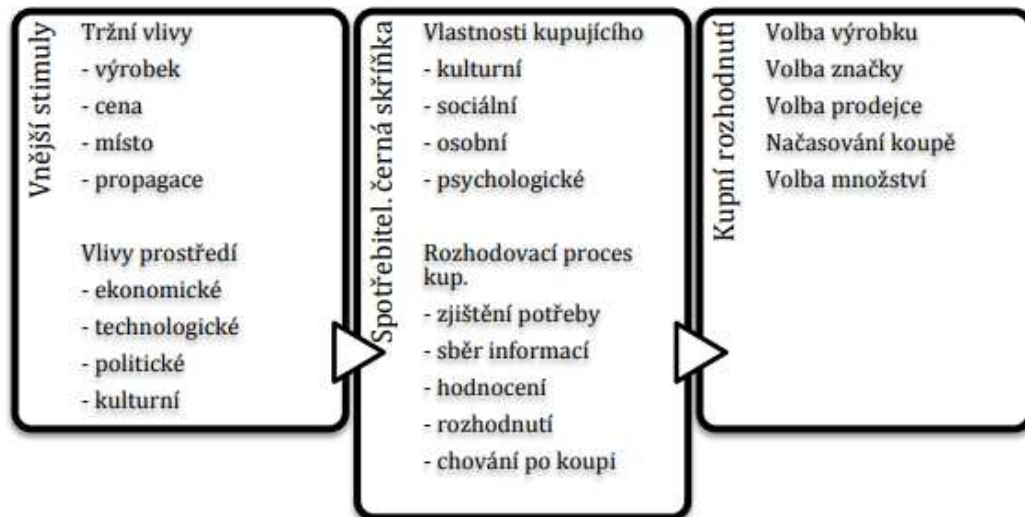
Vnější stimuly

Tržní vlivy
- výrobek
- cena
- místo
- propagace

Vlivy prostředí
- ekonomické
- technologické
- politické
- kulturní

Spotřebitel. černá skříňka

Vlastnosti kupujícího
- kulturní
- sociální
- osobní
- psychologické

Rozhodovací proces kup.
- zjištění potřeby
- sběr informací
- hodnocení
- rozhodnutí
- chování po koupi

Kupní rozhodnutí

Volba výrobku
Volba značky
Volba prodejce
Načasování koupě
Volba množství